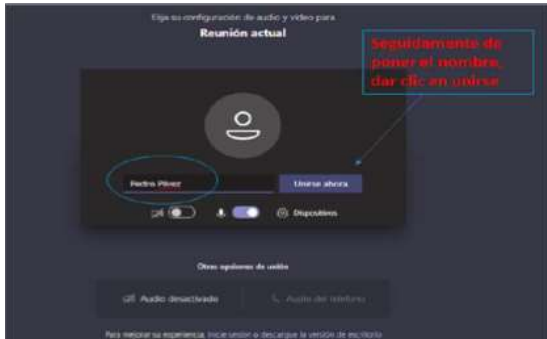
Elija su configuración de audio y video para
Reunión actual

Seguidamente de poner el nombre, dar clic en unirse

Pedro Pérez
Unirse ahora

Dispositivos

Otras opciones de unión

Audio desactivado
Audio del teléfono

Para mejorar su experiencia, inicie sesión o descargue la versión de escritorio